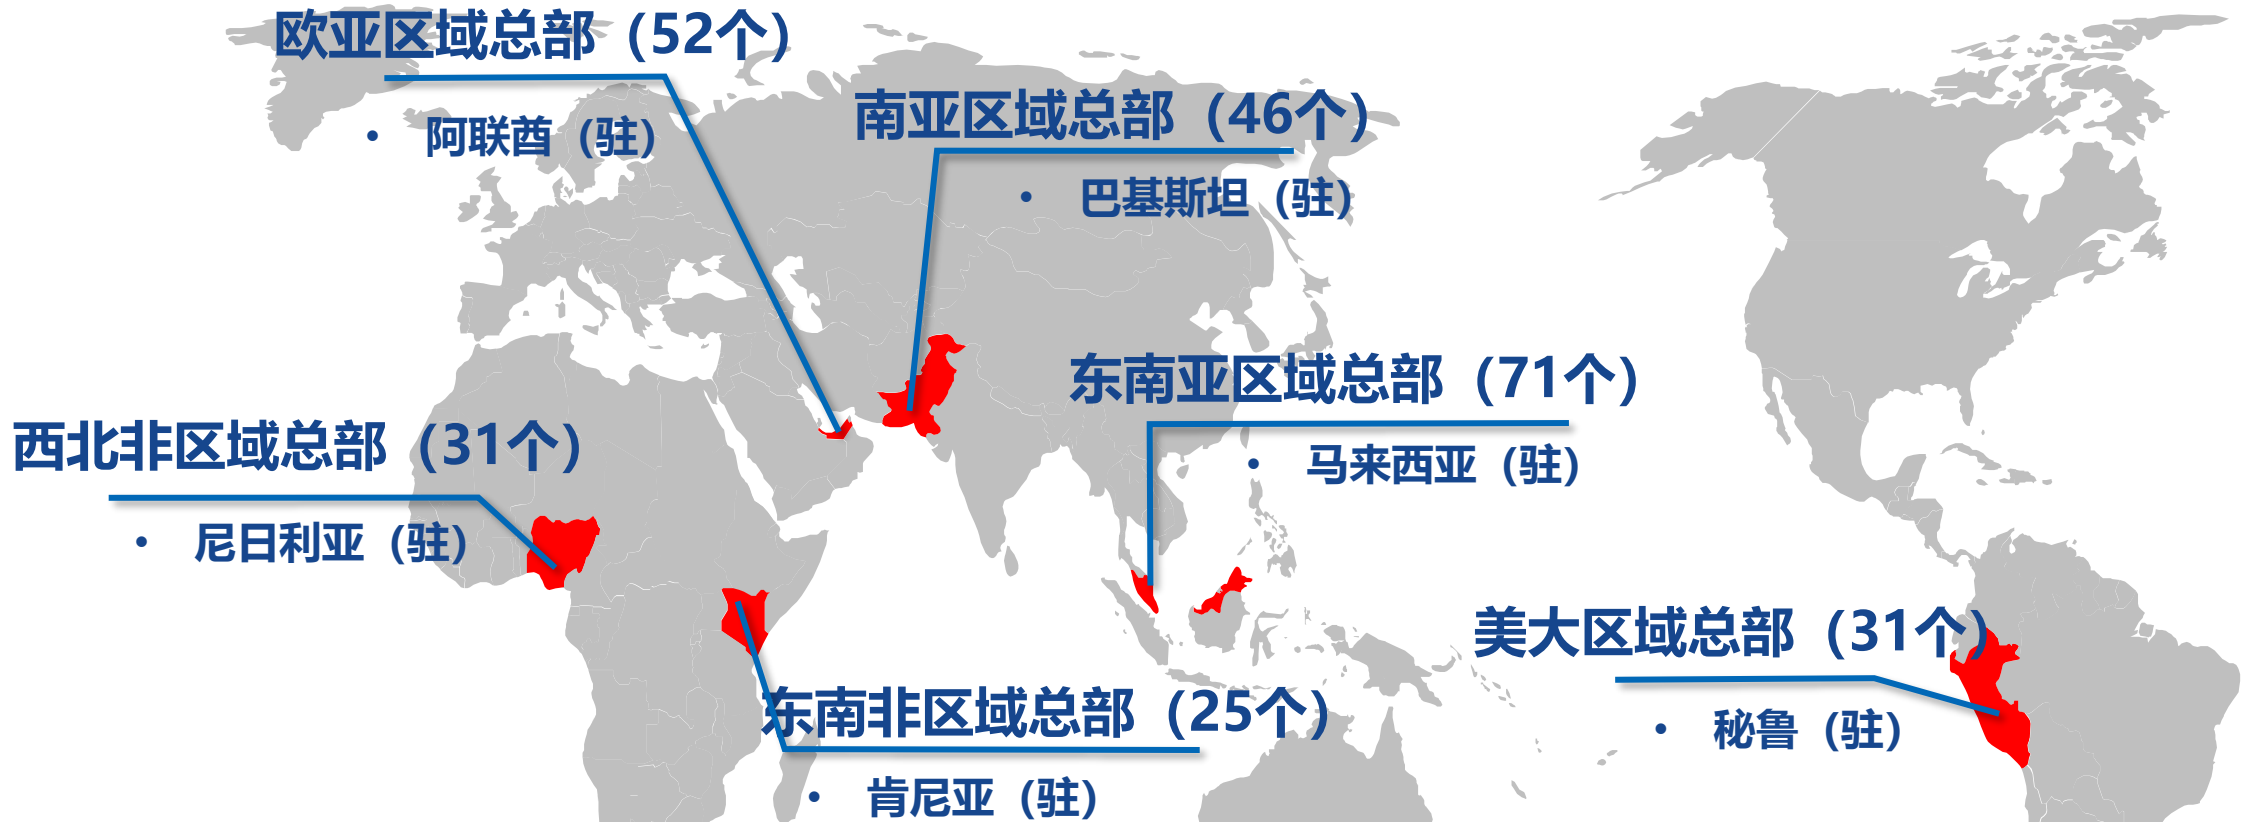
欧亚区域总部（52个）

• 阿联酋（驻）

南亚区域总部（46个）

• 巴基斯坦（驻）

东南亚区域总部（71个）

• 马来西亚（驻）

西北非区域总部（31个）

• 尼日利亚（驻）

美大区域总部（31个）

• 秘鲁（驻）

东南非区域总部（25个）

• 肯尼亚（驻）